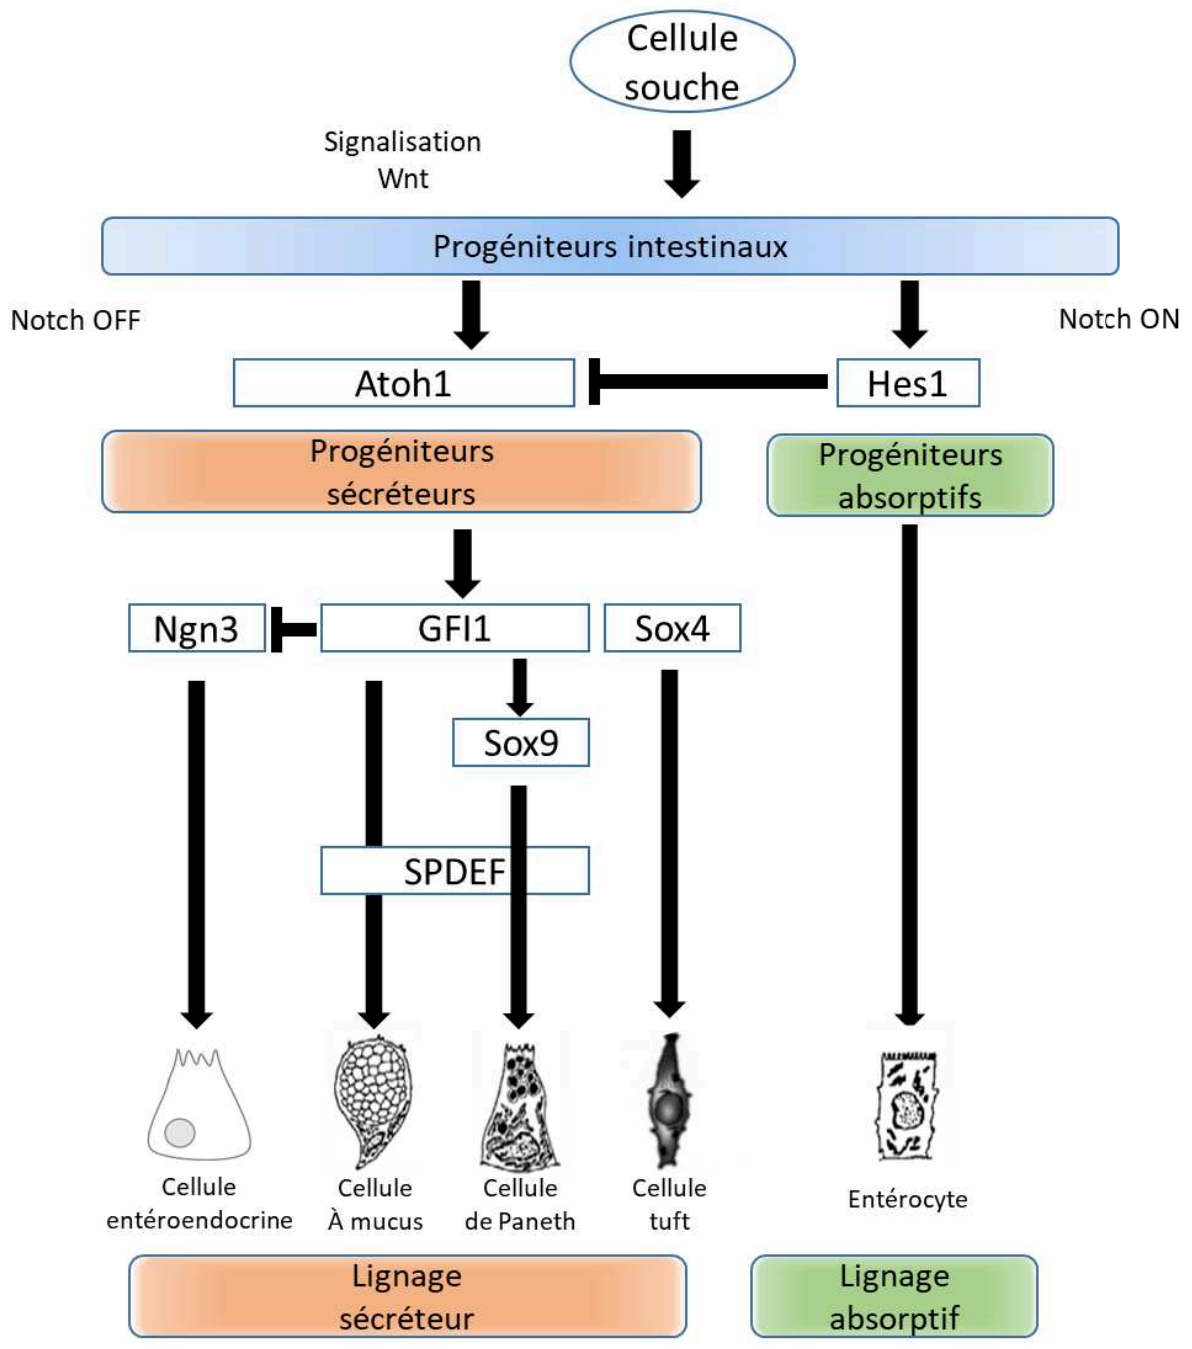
Cellule souche

Signalisation Wnt

Progéniteurs intestinaux

Notch OFF

Notch ON

Atoh1

Hes1

Progéniteurs sécréteurs

Progéniteurs absorptifs

Ngn3

GFI1

Sox4

Sox9

SPDEF

Cellule entéroendocrine

Cellule À mucus

Cellule de Paneth

Cellule tuft

Entérocyte

Lignage sécréteur

Lignage absorptif